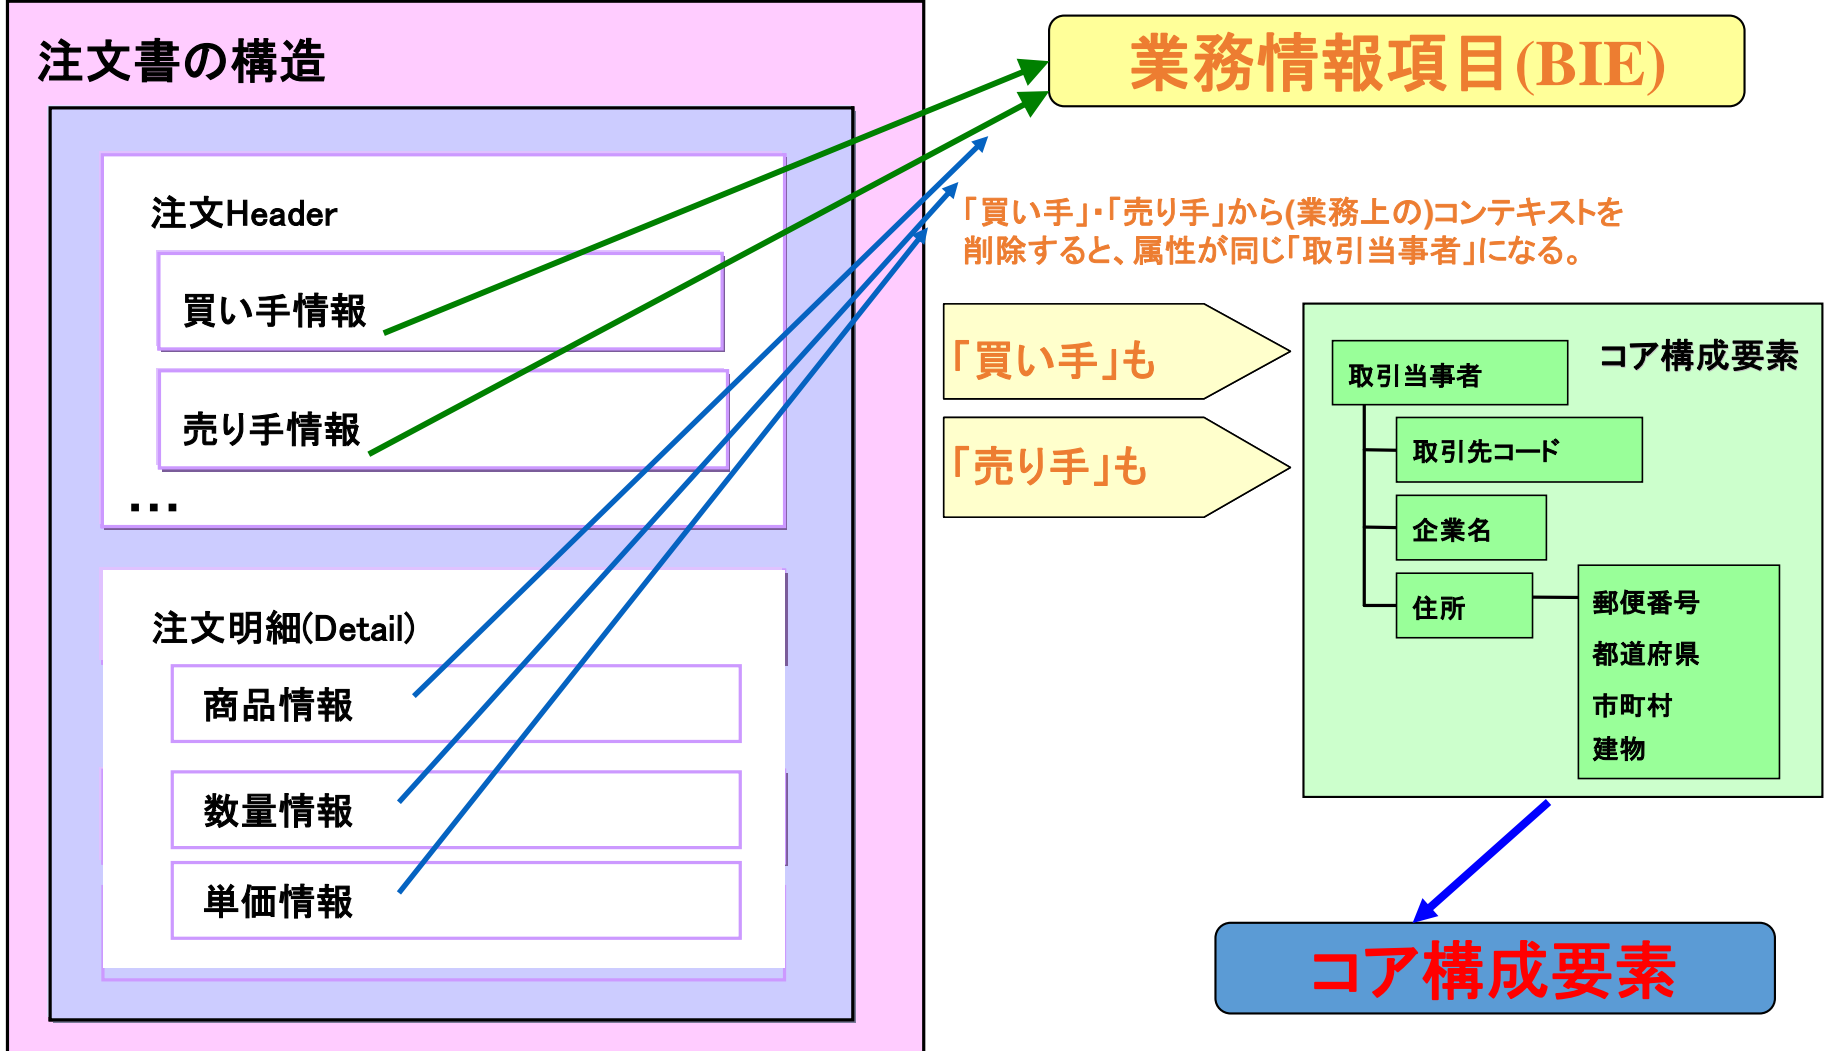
注文書の構造

注文Header

買い手情報

売り手情報

…

注文明細(Detail)

商品情報

数量情報

単価情報

業務情報項目(BIE)

「買い手」・「売り手」から(業務上の)コンテキストを削除すると、属性が同じ「取引当事者」になる。

「買い手」も

「売り手」も

コア構成要素

取引当事者

取引先コード

企業名

住所

郵便番号

都道府県

市町村

建物

コア構成要素